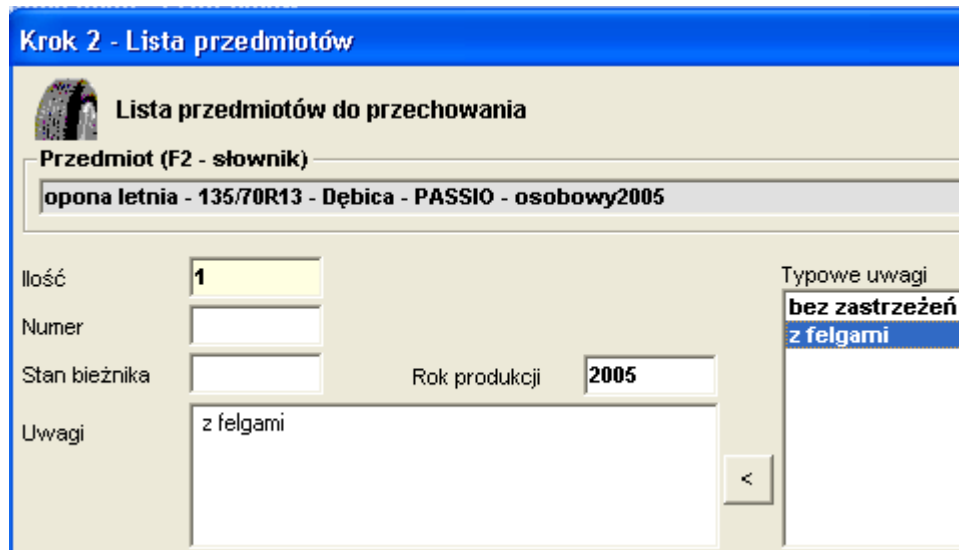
Krok 2 - Lista przedmiotów

Lista przedmiotów do przechowania

Przedmiot (F2 - słownik)

opona letnia - 135/70R13 - Dębica - PASSIO - osobowy2005

Ilość 1

Numer

Stan bieżnika

Rok produkcji 2005

Uwagi

z felgami

<

Typowe uwagi

bez zastrzeżeń

z felgami